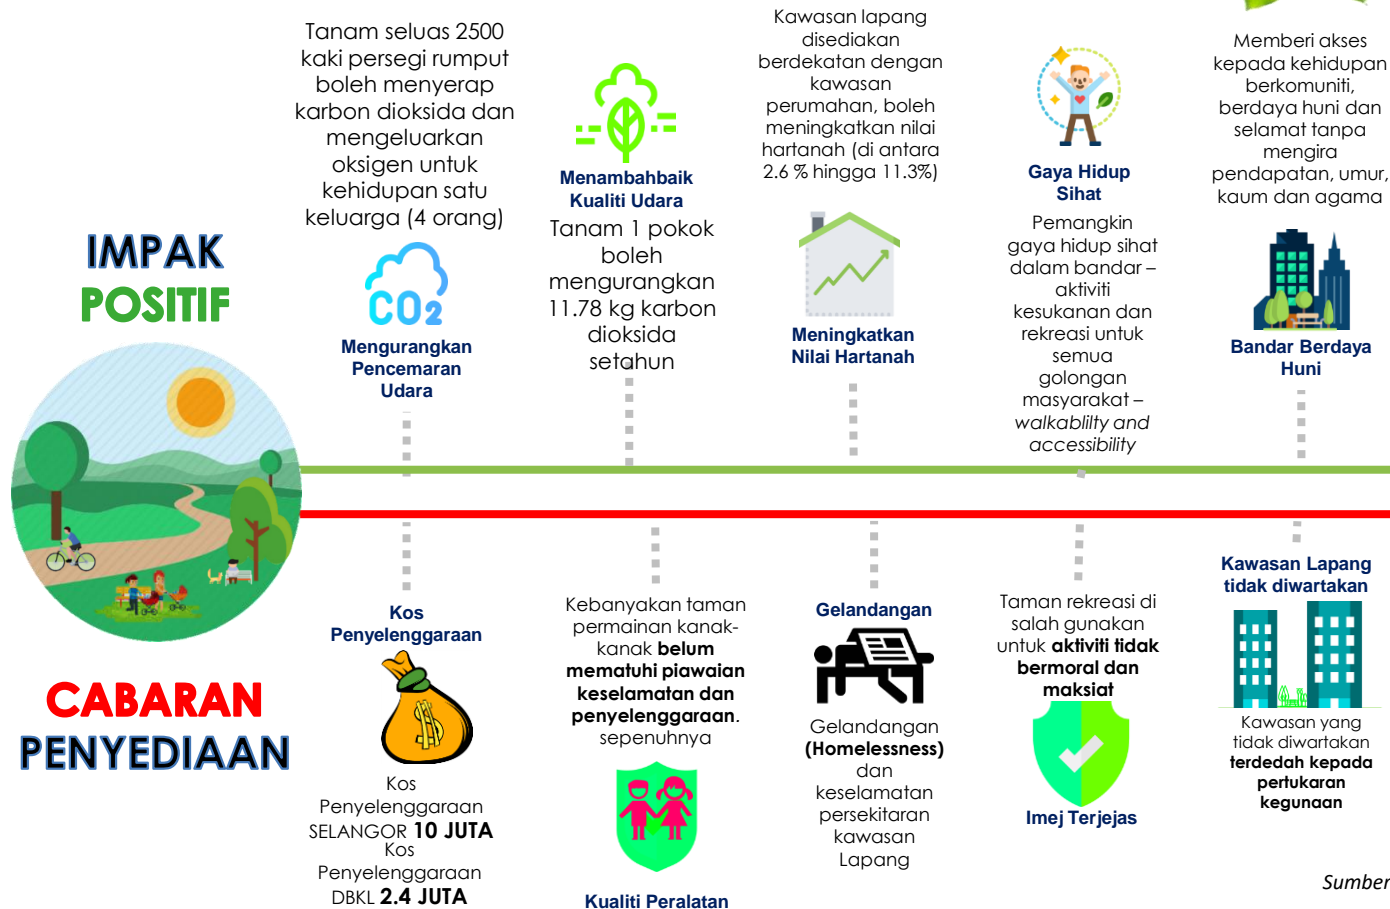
IMPAK POSITIF

Tanam seluas 2500 kaki persegi rumput boleh menyerap karbon dioksida dan mengeluarkan oksigen untuk kehidupan satu keluarga (4 orang)

$CO_2$

Mengurangkan Pencemaran Udara

Menambahbaik Kualiti Udara

Tanam 1 pokok boleh mengurangkan 11.78 kg karbon dioksida setahun

Kawasan lapang disediakan berdekatan dengan kawasan perumahan, boleh meningkatkan nilai hartanah (di antara 2.6 % hingga 11.3%)

Meningkatkan Nilai Hartanah

Gaya Hidup Sihat

Pemangkin gaya hidup sihat dalam bandar – aktiviti kesukanan dan rekreasi untuk semua golongan masyarakat – *walkablilty and accessibility*

Memberi akses kepada kehidupan berkomuniti, berdaya huni dan selamat tanpa mengira pendapatan, umur, kaum dan agama

Bandar Berdaya Huni

CABARAN PENYEDIAAN

Kos Penyelenggaraan

Kos Penyelenggaraan SELANGOR **10 JUTA**
Kos Penyelenggaraan DBKL **2.4 JUTA**

Kebanyakan taman permainan kanak-kanak **belum mematuhi piawaian keselamatan dan penyelenggaraan**. sepenuhnya

Kualiti Peralatan

Gelandangan

Gelandangan **(Homelessness)** dan keselamatan persekitaran kawasan Lapang

Taman rekreasi di salah gunakan untuk **aktiviti tidak bermoral dan maksiat**

Imej Terjejas

Kawasan Lapang tidak diwartakan

Kawasan yang tidak diwartakan **terdedah kepada pertukaran kegunaan**

*Sumber*